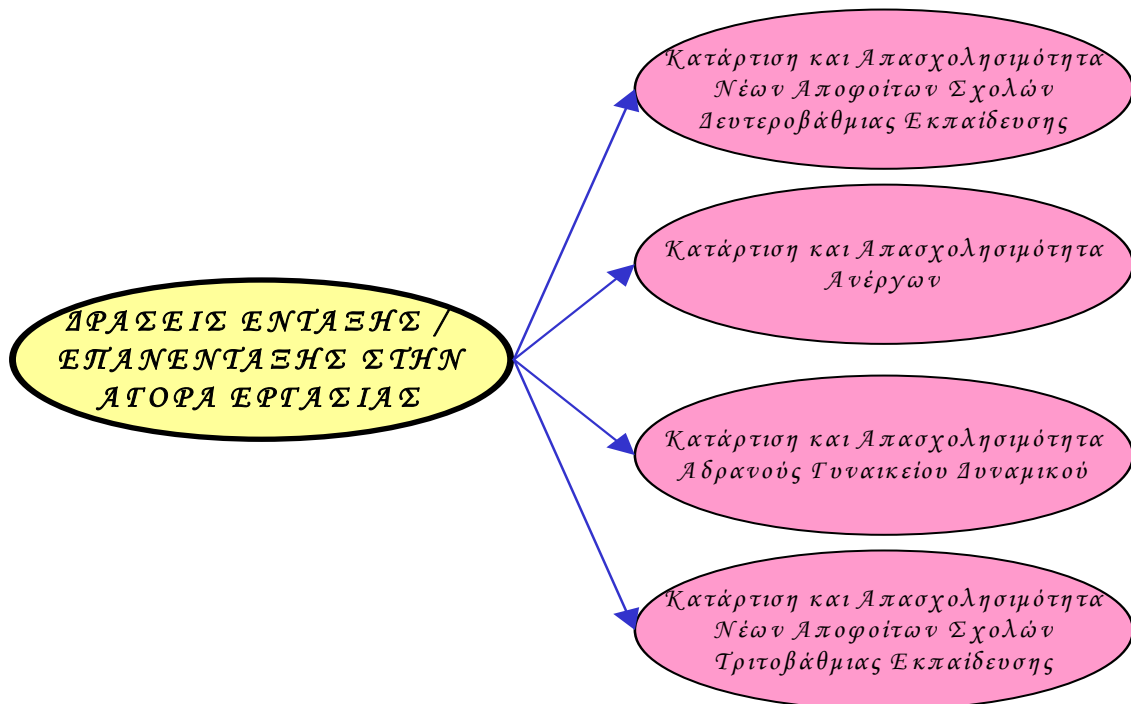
ΔΡΑΣΕΙΣ ΕΝΤΑΞΗΣ / ΕΠΑΝΕΝΤΑΞΗΣ ΣΤΗΝ ΑΓΟΡΑ ΕΡΓΑΣΙΑΣ

Κατάρτιση και Απασχολησιμότητα Νέων Αποφοίτων Σχολών Δευτεροβάθμιας Εκπαίδευσης

Κατάρτιση και Απασχολησιμότητα Ανέργων

Κατάρτιση και Απασχολησιμότητα Αδρανούς Γυναικείου Δυναμικού

Κατάρτιση και Απασχολησιμότητα Νέων Αποφοίτων Σχολών Τριτοβάθμιας Εκπαίδευσης